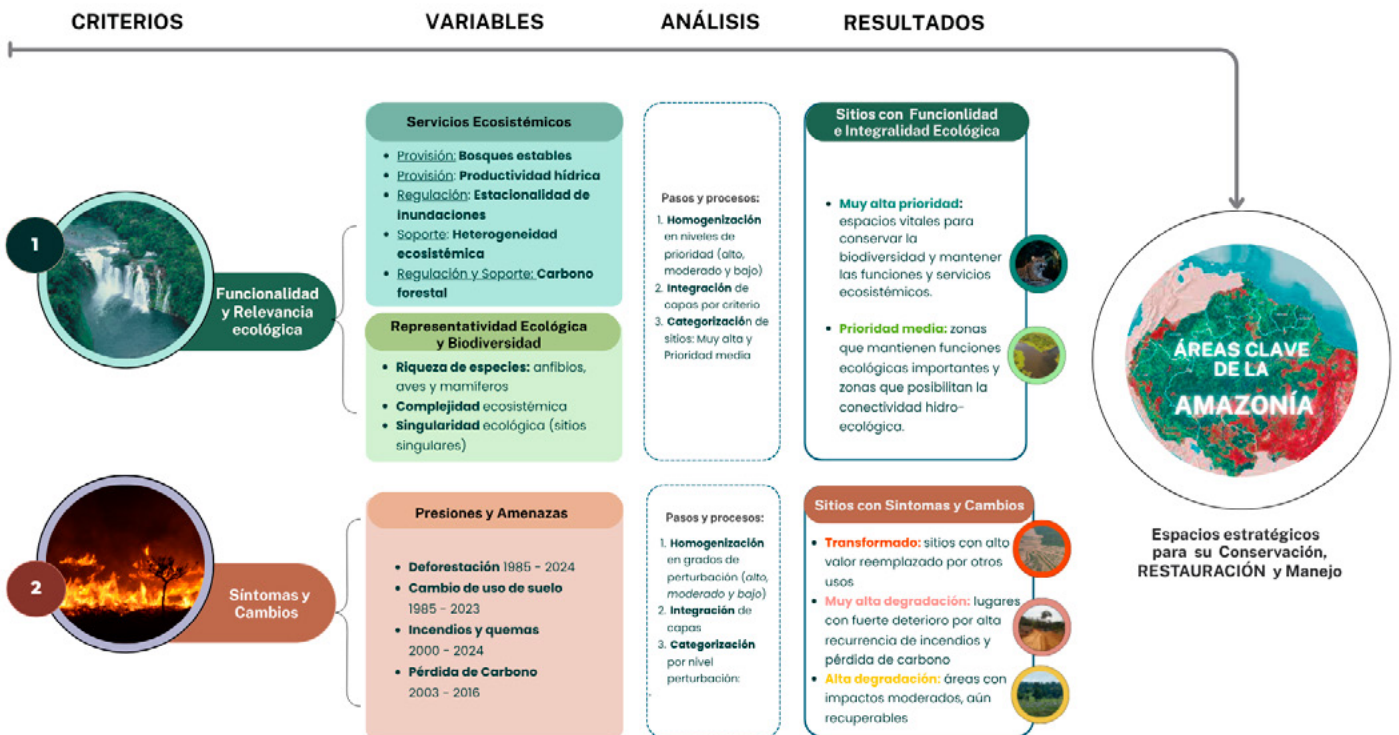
CRITERIOS

VARIABLES

ANÁLISIS

RESULTADOS

1

Funcionalidad y Relevancia ecológica

Servicios Ecosistémicos

- Provisión: Bosques estables
- Provisión: Productividad hídrica
- Regulación: Estacionalidad de inundaciones
- Soporte: Heterogeneidad ecosistémica
- Regulación y Soporte: Carbono forestal

Representatividad Ecológica y Biodiversidad

- Riqueza de especies: anfibios, aves y mamíferos
- Complejidad ecosistémica
- Singularidad ecológica (sitios singulares)

Pasos y procesos:
1. Homogenización en niveles de prioridad (alto, moderado y bajo)
2. Integración de capas por criterio
3. Categorización de sitios: Muy alta y Prioridad media

Sitios con Funcionlidad e Integralidad Ecológica

- Muy alta prioridad: espacios vitales para conservar la biodiversidad y mantener las funciones y servicios ecosistémicos.
- Prioridad media: zonas que mantienen funciones ecológicas importantes y zonas que posibilitan la conectividad hidro-ecológica.

ÁREAS CLAVE DE LA AMAZONÍA

Espacios estratégicos para su Conservación, RESTAURACIÓN y Manejo

2

Síntomas y Cambios

Presiones y Amenazas

- Deforestación 1985 - 2024
- Cambio de uso de suelo 1985 - 2023
- Incendios y quemas 2000 - 2024
- Pérdida de Carbono 2003 - 2016

Pasos y procesos:
1. Homogenización en grados de perturbación (alto, moderado y bajo)
2. Integración de capas
3. Categorización por nivel perturbación:

Sitios con Síntomas y Cambios

- Transformado: sitios con alto valor reemplazado por otros usos
- Muy alta degradación: lugares con fuerte deterioro por alta recurrencia de incendios y pérdida de carbono
- Alta degradación: áreas con impactos moderados, aún recuperables